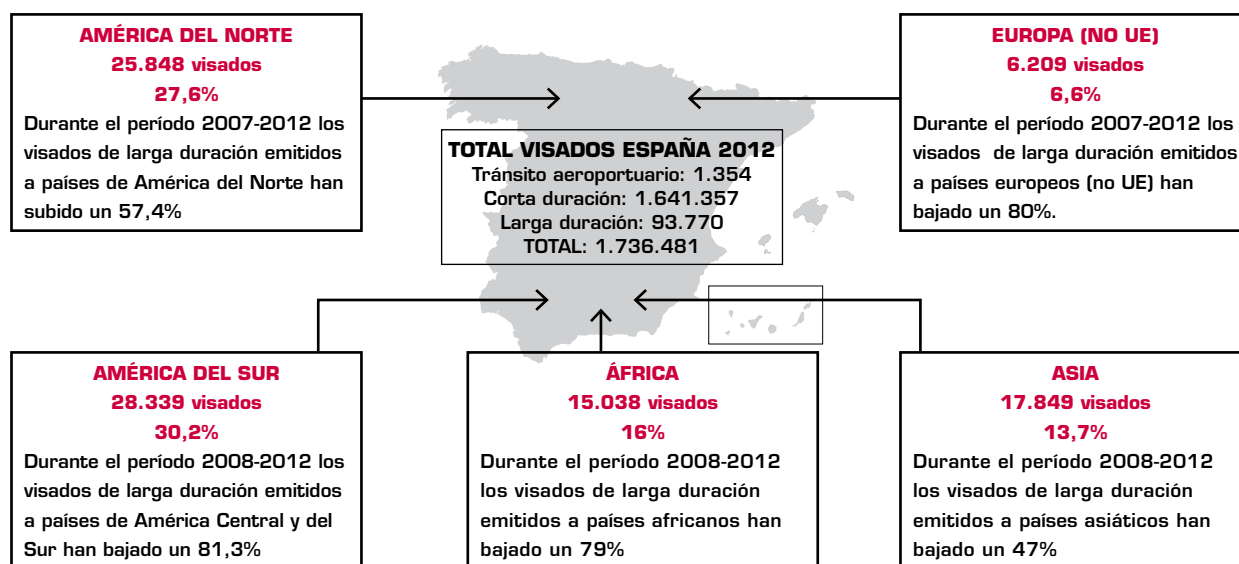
AMÉRICA DEL NORTE
25.848 visados
27,6%
Durante el período 2007-2012 los visados de larga duración emitidos a países de América del Norte han subido un 57,4%

EUROPA (NO UE)
6.209 visados
6,6%
Durante el período 2007-2012 los visados de larga duración emitidos a países europeos (no UE) han bajado un 80%.

TOTAL VISADOS ESPAÑA 2012
Tránsito aeroportuario: 1.354
Corta duración: 1.641.357
Larga duración: 93.770
TOTAL: 1.736.481

AMÉRICA DEL SUR
28.339 visados
30,2%
Durante el período 2008-2012 los visados de larga duración emitidos a países de América Central y del Sur han bajado un 81,3%

ÁFRICA
15.038 visados
16%
Durante el período 2008-2012 los visados de larga duración emitidos a países africanos han bajado un 79%

ASIA
17.849 visados
13,7%
Durante el período 2008-2012 los visados de larga duración emitidos a países asiáticos han bajado un 47%